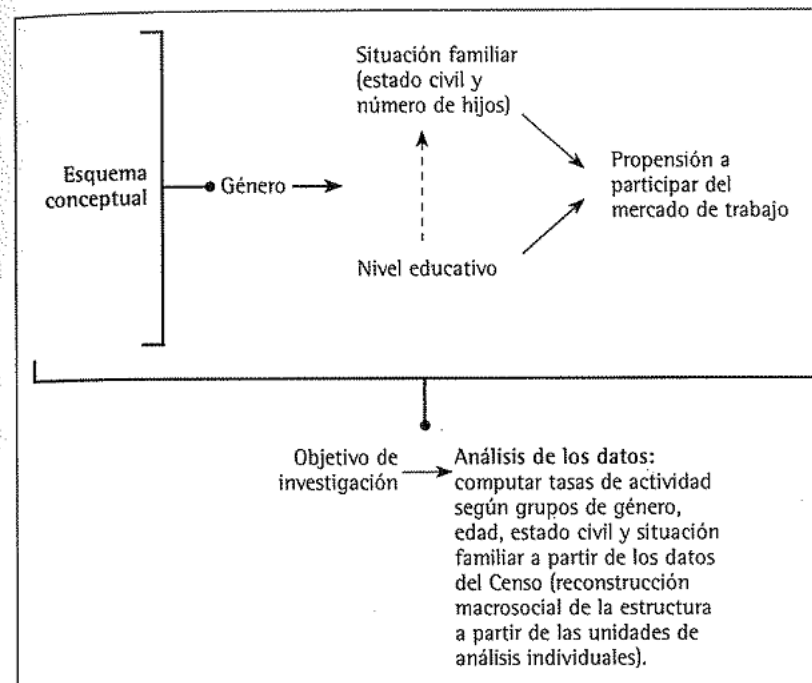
Esquema conceptual

Género

Situación familiar (estado civil y número de hijos)

Nivel educativo

Propensión a participar del mercado de trabajo

Objetivo de investigación

Análisis de los datos: computar tasas de actividad según grupos de género, edad, estado civil y situación familiar a partir de los datos del Censo (reconstrucción macrosocial de la estructura a partir de las unidades de análisis individuales).